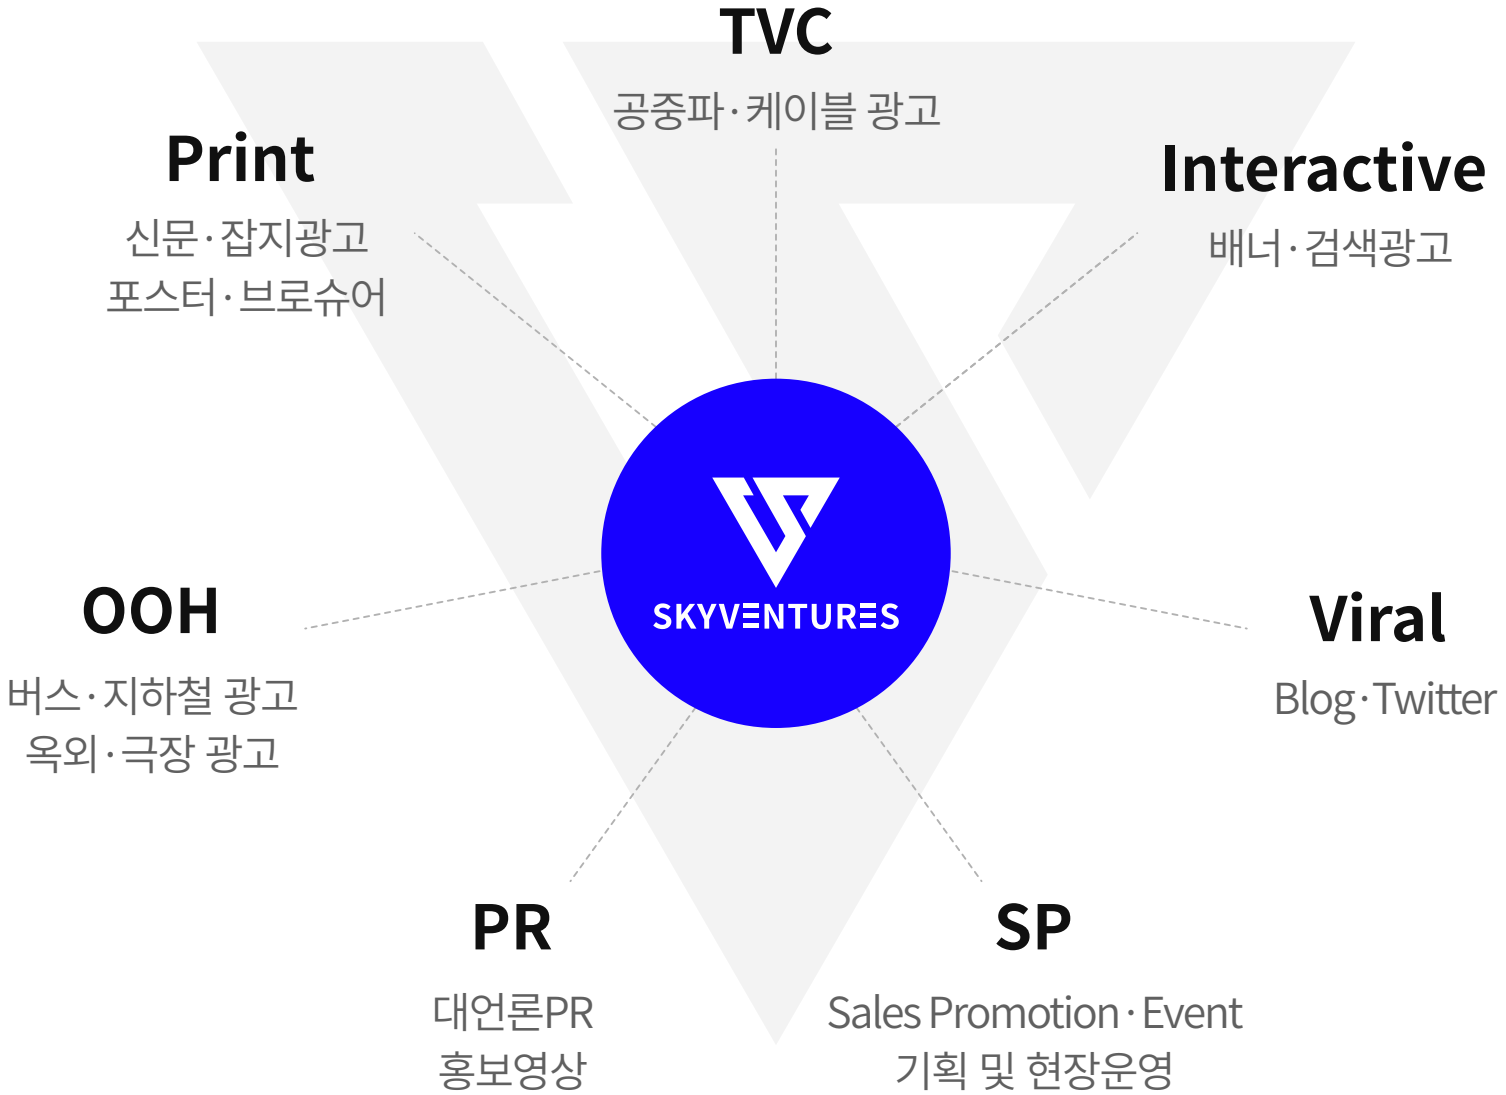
TVC
공중파 · 케이블 광고

Print
신문 · 잡지광고
포스터 · 브로슈어

Interactive
배너 · 검색광고

SKYVENTURES

OOH
버스 · 지하철 광고
옥외 · 극장 광고

Viral
Blog · Twitter

PR
대언론PR
홍보영상

SP
Sales Promotion · Event
기획 및 현장운영